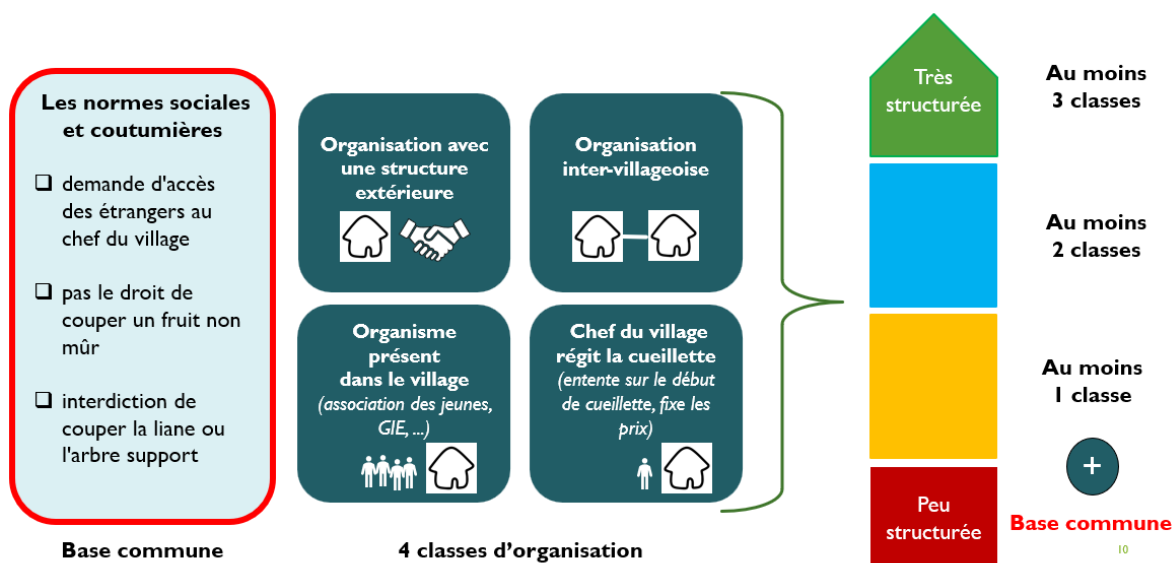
Les normes sociales et coutumières

❑ demande d'accès des étrangers au chef du village

❑ pas le droit de couper un fruit non mûr

❑ interdiction de couper la liane ou l'arbre support

Base commune

Organisation avec une structure extérieure

Organisation inter-villageoise

Organisme présent dans le village (association des jeunes, GIE, ...)

Chef du village régit la cueillette (entente sur le début de cueillette, fixe les prix)

4 classes d'organisation

Très structurée

Au moins 3 classes

Au moins 2 classes

Au moins 1 classe

+

Peu structurée

Base commune

10